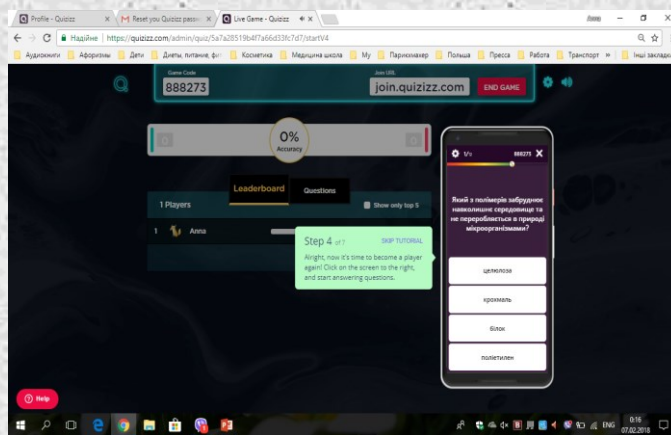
Profile - Quizizz | Reset you Quizizz passw | Live Game - Quizizz

Надійне | https://quizizz.com/admin/quiz/5a7a28519b4f7a66d33fc7d7/startV4

Аудиокниги | Афоризмы | Дети | Диеты, питание, фи | Косметика | Медицина школа | My | Парикмахер | Польша | Пресса | Работа | Транспорт | Інші закладки

Game Code
888273

Join URL
join.quizizz.com

END GAME

0%
Accuracy

Leaderboard | Questions

1 Players

Show only top 5

1 Anna

Step 4 of 7 SKIP TUTORIAL

Alright, now it's time to become a player again! Click on the screen to the right, and start answering questions.

1/5 888273

Який з полімерів забруднює навколишнє середовище та не переробляється в природі мікроорганізмами?

целюлоза

крохмаль

білок

поліетилен

Help

ENG 0:16 07.02.2018